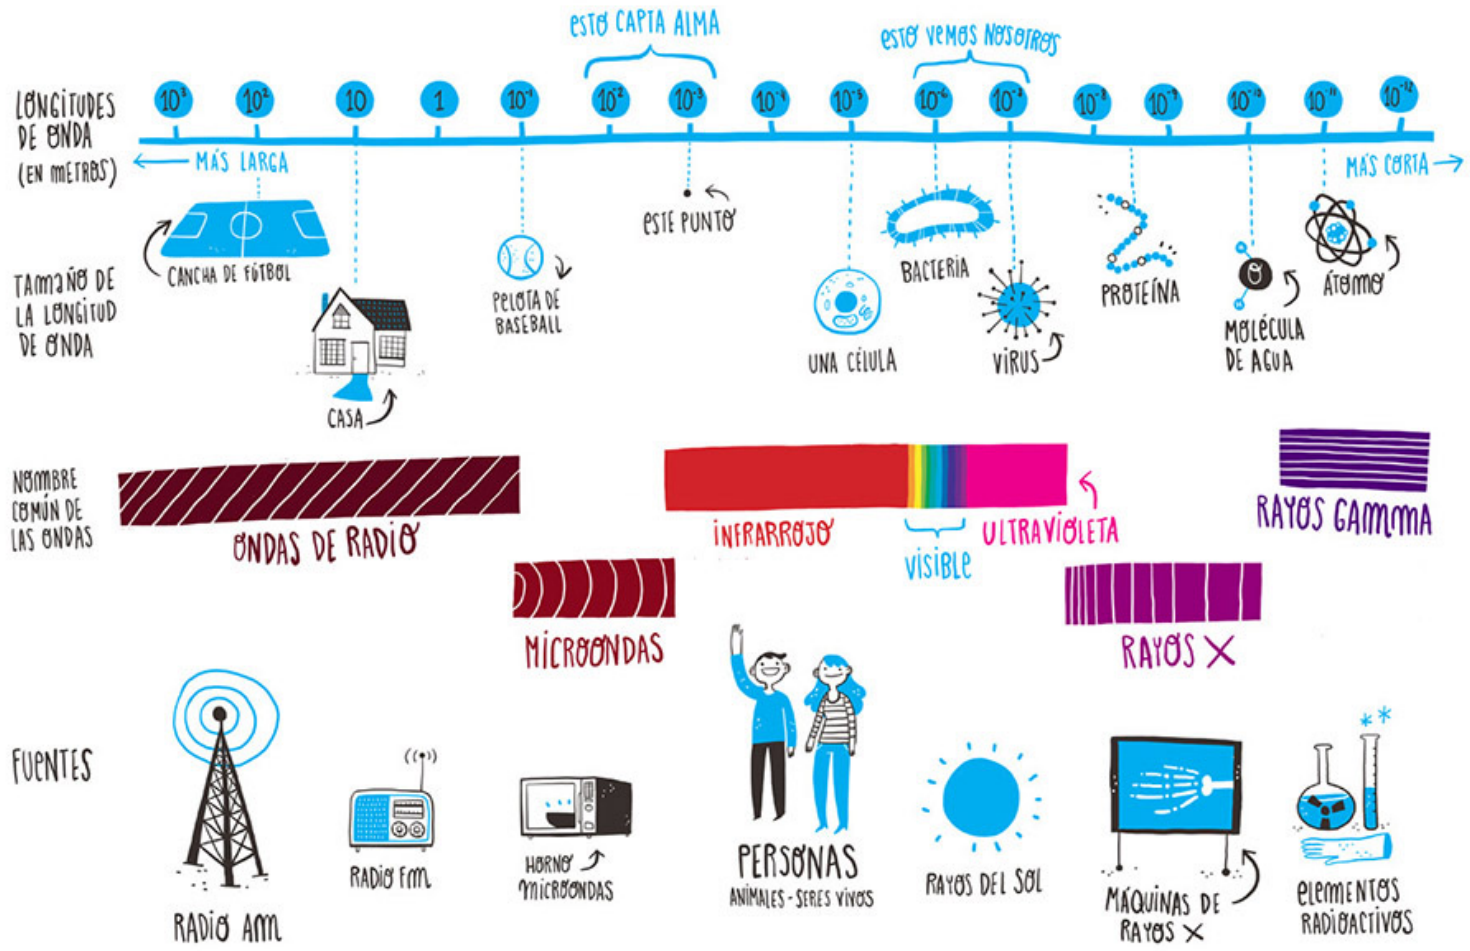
ESTO CAPTA ALMA

ESTO VEMOS NOSOTROS

LONGITUDES DE ONDA (EN METROS)

$10^3$ $10^2$ 10 1 $10^{-1}$ $10^{-2}$ $10^{-3}$ $10^{-4}$ $10^{-5}$ $10^{-6}$ $10^{-7}$ $10^{-8}$ $10^{-9}$ $10^{-10}$ $10^{-11}$ $10^{-12}$

← MÁS LARGA

MÁS CORTA →

TAMAÑO DE LA LONGITUD DE ONDA

CANCHA DE FÚTBOL

CASA

PELOTA DE BASEBALL

ESTE PUNTO

UNA CÉLULA

BACTERIA

VIRUS

PROTEÍNA

MOLÉCULA DE AGUA

ÁTOMO

NOMBRE COMÚN DE LAS ONDAS

ONDAS DE RADIO

MICROONDAS

INFRARROJO

VISIBLE

ULTRAVIOLETA

RAYOS X

RAYOS GAMMA

FUENTES

RADIO AM

RADIO FM

HORNO MICROONDAS

PERSONAS
ANIMALES - SERES VIVOS

RAYOS DEL SOL

MÁQUINAS DE RAYOS X

ELEMENTOS RADIOACTIVOS